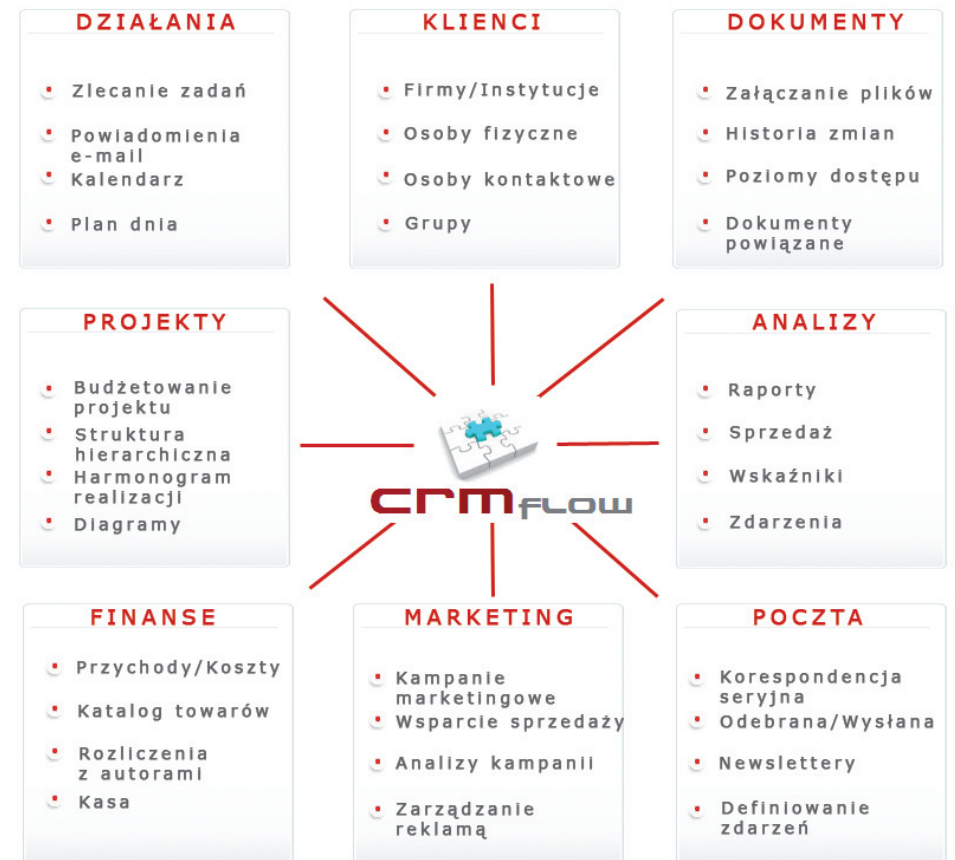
DZIAŁANIA

- Zlecanie zadań
- Powiadomienia e-mail
- Kalendarz
- Plan dnia

KLIENCI

- Firmy/Instytucje
- Osoby fizyczne
- Osoby kontaktowe
- Grupy

DOKUMENTY

- Załączanie plików
- Historia zmian
- Poziomy dostępu
- Dokumenty powiązane

PROJEKTY

- Budżetowanie projektu
- Struktura hierarchiczna
- Harmonogram realizacji
- Diagramy

CRM FLOW

ANALIZY

- Raporty
- Sprzedaż
- Wskaźniki
- Zdarzenia

FINANSE

- Przychody/Koszty
- Katalog towarów
- Rozliczenia z autorami
- Kasa

MARKETING

- Kampanie marketingowe
- Wsparcie sprzedaży
- Analizy kampanii
- Zarządzanie reklamą

POCZTA

- Korespondencja seryjna
- Odebrana/Wysłana
- Newslettery
- Definiowanie zdarzeń